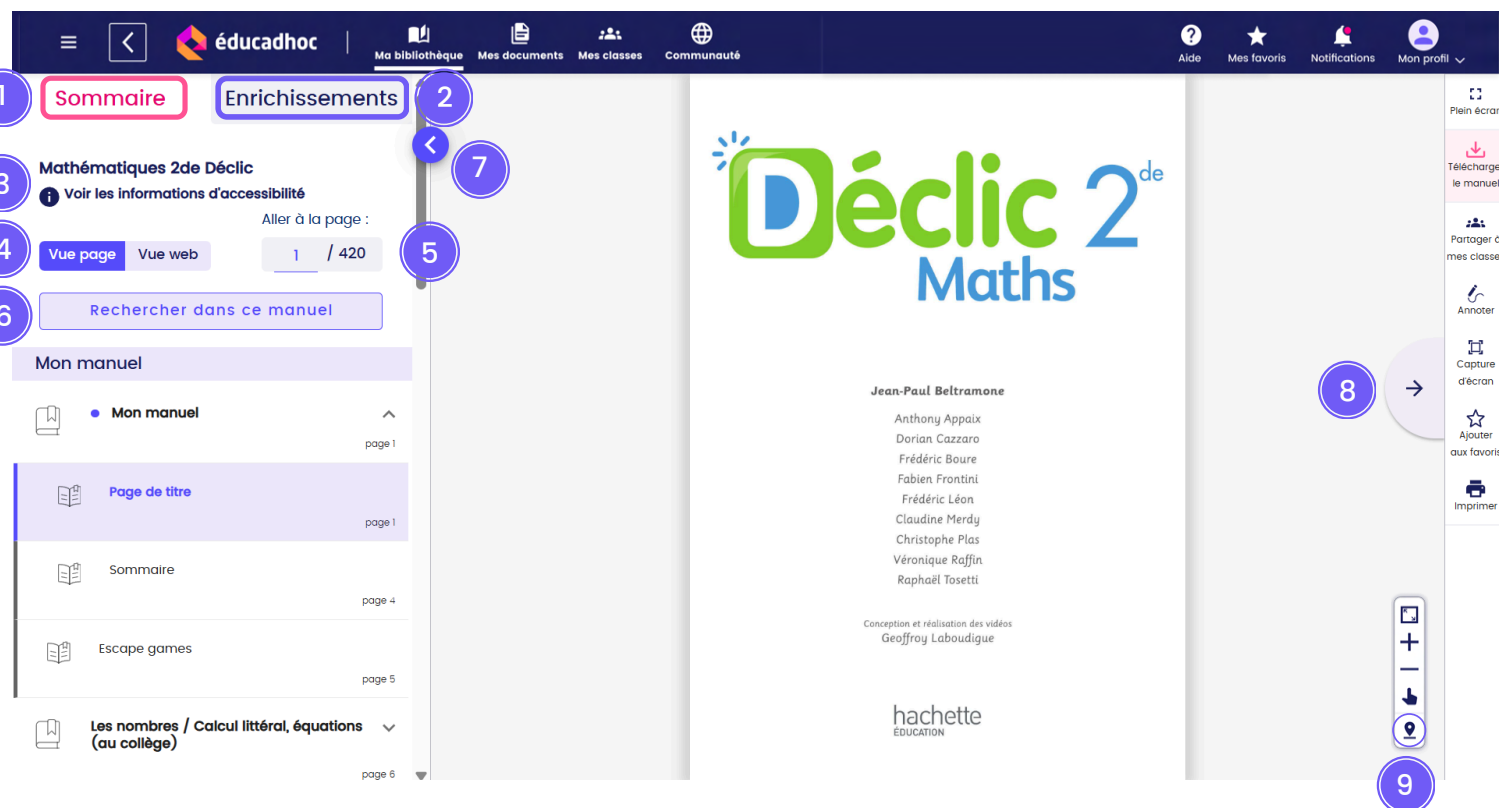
éducadhoc

Ma bibliothèque Mes documents Mes classes Communauté

Aide Mes favoris Notifications Mon profil

1 Sommaire

Enrichissements 2

7

3 Mathématiques 2de Déclic

Voir les informations d'accessibilité

Aller à la page :

4 Vue page Vue web

1 / 420 5

6 Rechercher dans ce manuel

Mon manuel

Mon manuel
page 1

Page de titre
page 1

Sommaire
page 4

Escape games
page 5

Les nombres / Calcul littéral, équations (au collège)
page 6

Déclic $2^{de}$
Maths

Jean-Paul Beltramone
Anthony Appaix
Dorian Cazzaro
Frédéric Boure
Fabien Frontini
Frédéric Léon
Claudine Merdy
Christophe Plas
Véronique Raffin
Raphaël Tosetti

Conception et réalisation des vidéos
Geoffroy Laboudigue

hachette
ÉDUCATION

8

9

Plein écran

Télécharger le manuel

Partager à mes classes

Annoter

Capture d'écran

Ajouter aux favoris

Imprimer